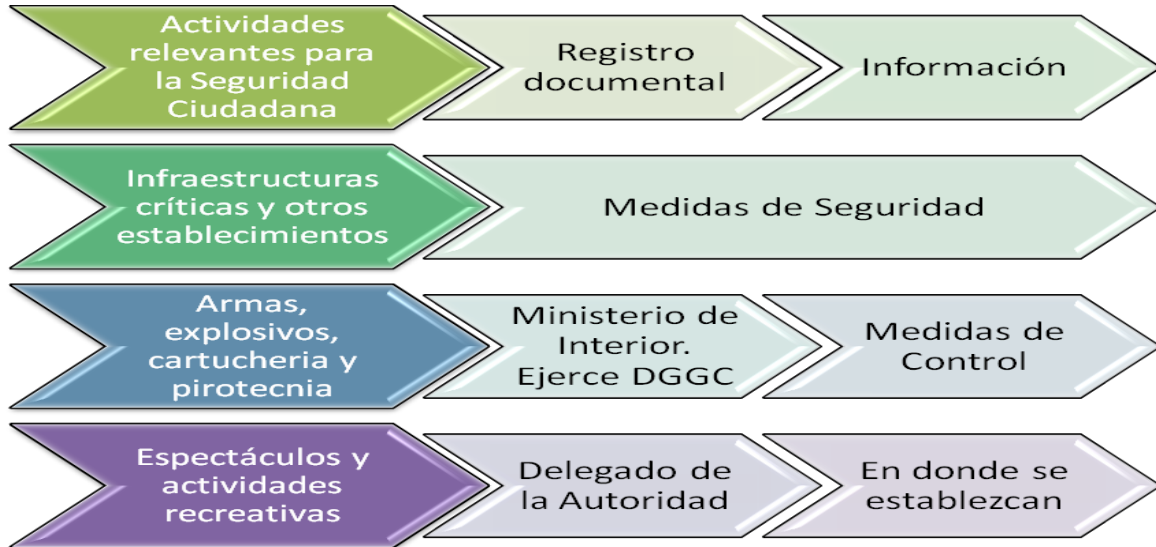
Actividades relevantes para la Seguridad Ciudadana

Registro documental

Información

Infraestructuras críticas y otros establecimientos

Medidas de Seguridad

Armas, explosivos, cartucheria y pirotecnia

Ministerio de Interior. Ejerce DGGC

Medidas de Control

Espectáculos y actividades recreativas

Delegado de la Autoridad

En donde se establezcan